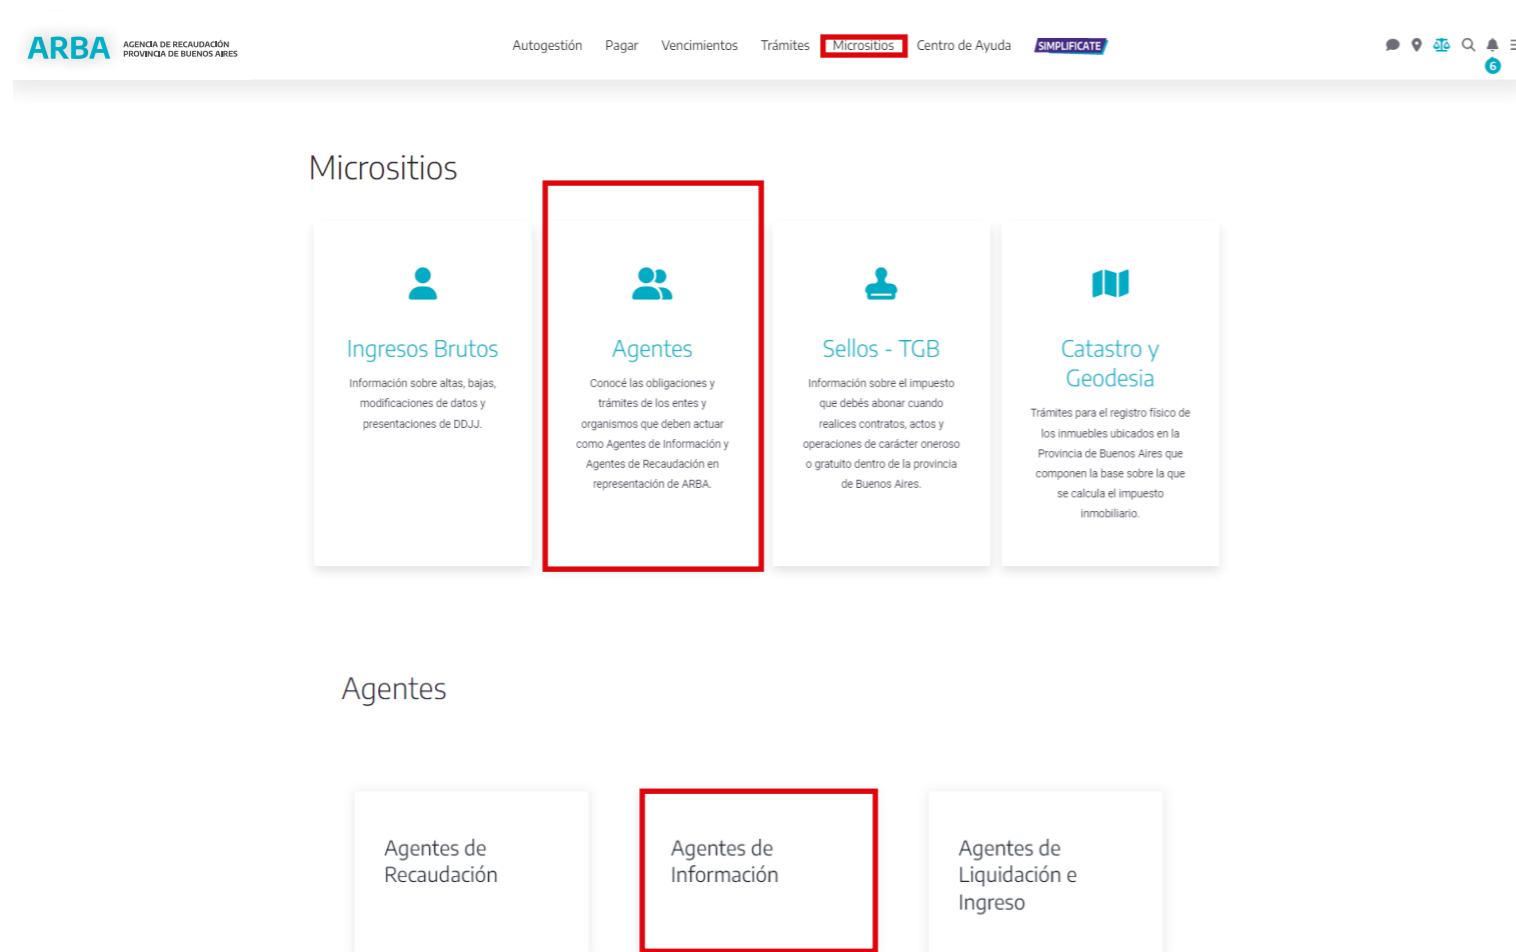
ARBA AGENCIA DE RECAUDACIÓN PROVINCIA DE BUENOS AIRES

Autogestión Pagar Vencimientos Trámites Micrositios Centro de Ayuda SIMPLIFICATE

6

Micrositios

Ingresos Brutos

Información sobre altas, bajas, modificaciones de datos y presentaciones de DDJJ.

Agentes

Conocé las obligaciones y trámites de los entes y organismos que deben actuar como Agentes de Información y Agentes de Recaudación en representación de ARBA.

Sellos - TGB

Información sobre el impuesto que debés abonar cuando realices contratos, actos y operaciones de carácter oneroso o gratuito dentro de la provincia de Buenos Aires.

Catastro y Geodesia

Trámites para el registro físico de los inmuebles ubicados en la Provincia de Buenos Aires que componen la base sobre la que se calcula el impuesto inmobiliario.

Agentes

Agentes de Recaudación

Agentes de Información

Agentes de Liquidación e Ingreso